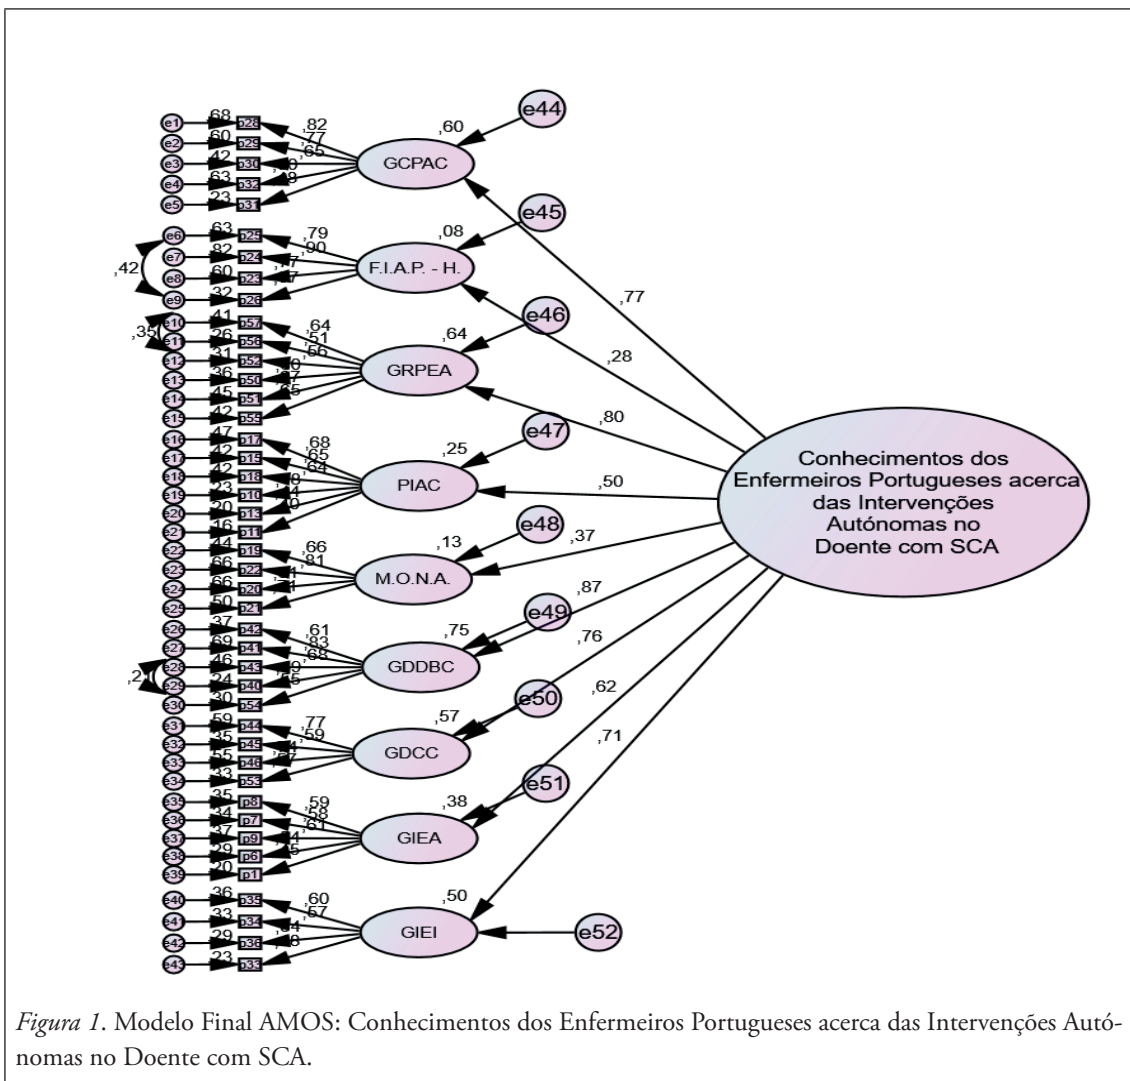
e1 ,68 p28 ,82
e2 ,60 p29 ,77
e3 ,42 p30 ,65
e4 ,63 p32 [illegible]
e5 ,23 p31 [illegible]
GCPAC ,60 e44

e6 ,63 p25 ,79
e7 ,82 p24 ,90
e8 ,60 p23 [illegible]
e9 ,32 p26 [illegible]
,42
F.I.A.P. - H. ,08 e45

e10 ,41 p57 ,64
e11 ,26 p56 ,51
e12 ,31 p52 ,56
e13 ,36 p50 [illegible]
e14 ,45 p51 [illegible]
e15 ,42 p55 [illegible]
,35
GRPEA ,64 e46

e16 ,47 p17 ,68
e17 ,42 p15 ,65
e18 ,42 p18 ,64
e19 ,23 p10 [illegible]
e20 ,20 p13 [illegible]
e21 ,16 p11 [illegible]
PIAC ,25 e47

e22 ,44 p19 ,66
e23 ,66 p22 ,81
e24 ,66 p20 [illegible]
e25 ,50 p21 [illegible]
M.O.N.A. ,13 e48

e26 ,37 p42 ,61
e27 ,69 p41 ,83
e28 ,46 p43 ,68
e29 ,24 p40 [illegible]
e30 ,30 p54 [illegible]
,2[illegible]
GDDBC ,75 e49

e31 ,59 p44 ,77
e32 ,35 p45 ,59
e33 ,55 p46 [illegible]
e34 ,33 p53 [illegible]
GDCC ,57 e50

e35 ,35 p8 ,59
e36 ,34 p7 ,58
e37 ,37 p9 ,61
e38 ,29 p6 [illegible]
e39 ,20 p1 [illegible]
GIEA ,38 e51

e40 ,36 p35 ,60
e41 ,33 p34 ,57
e42 ,29 p36 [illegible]
e43 ,23 p33 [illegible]
GIEI ,50 e52

,77
,28
,80
,50
,37
,87
,76
,62
,71

Conhecimentos dos Enfermeiros Portugueses acerca das Intervenções Autónomas no Doente com SCA

*Figura 1*. Modelo Final AMOS: Conhecimentos dos Enfermeiros Portugueses acerca das Intervenções Autónomas no Doente com SCA.